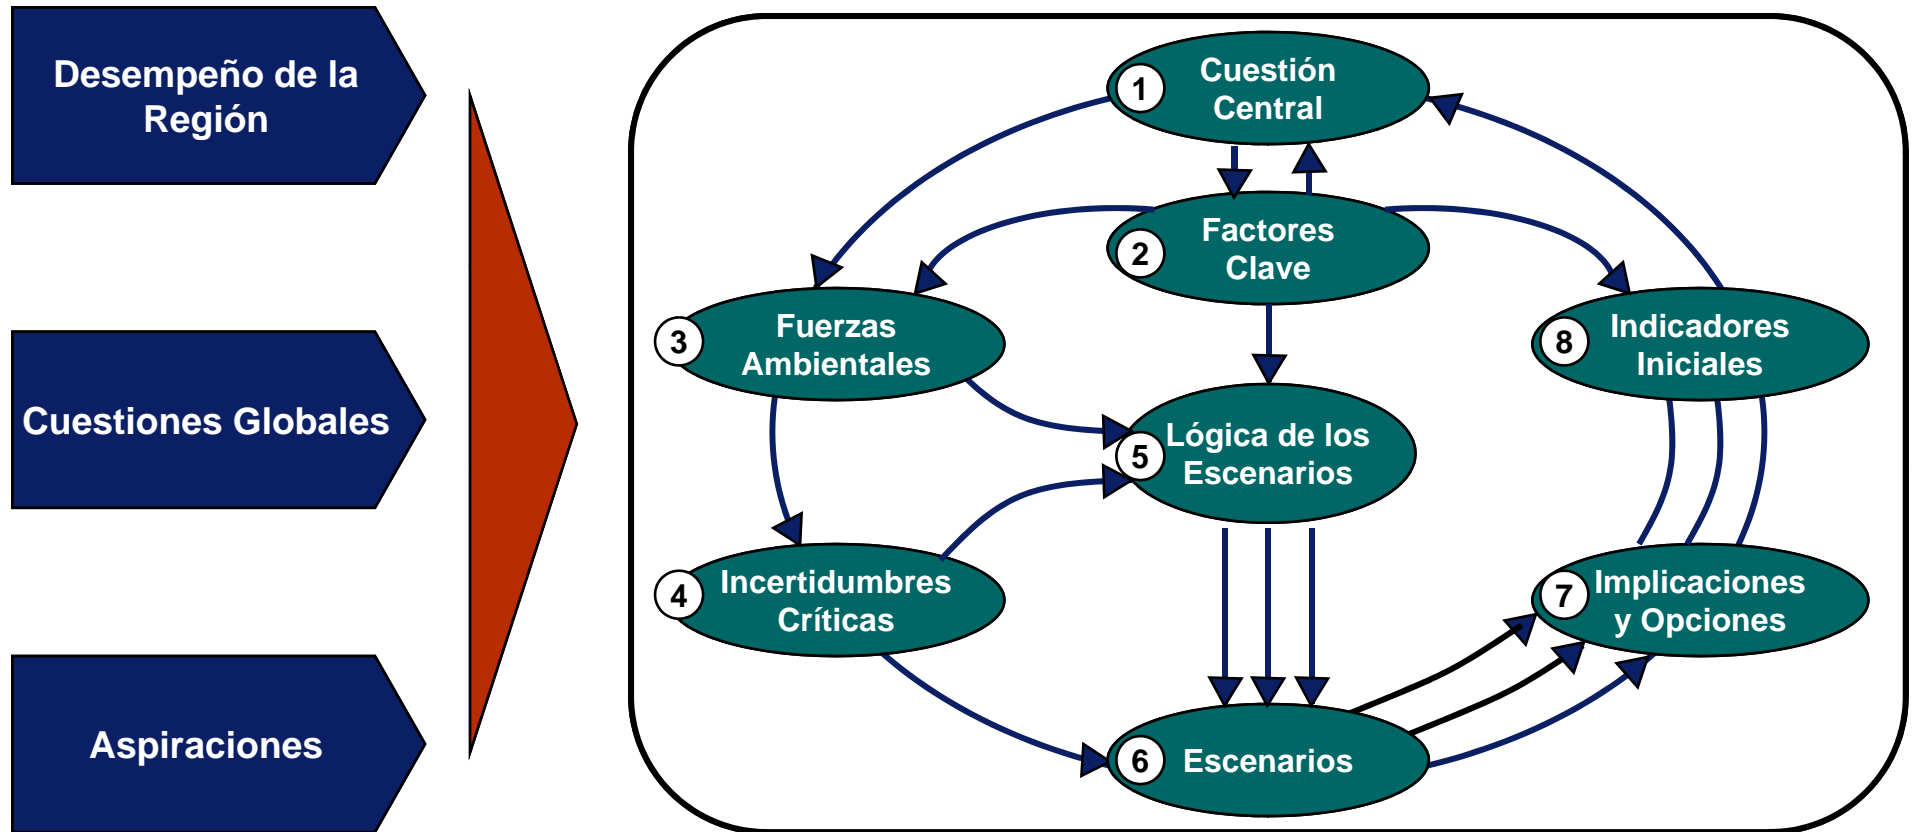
Desempeño de la Región

Cuestiones Globales

Aspiraciones

1 Cuestión Central

2 Factores Clave

3 Fuerzas Ambientales

8 Indicadores Iniciales

5 Lógica de los Escenarios

4 Incertidumbres Críticas

7 Implicaciones y Opciones

6 Escenarios